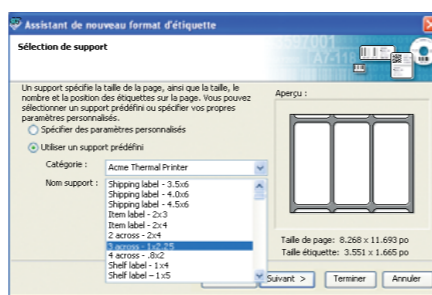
Assistant de nouveau format d'étiquette

Sélection de support

Un support spécifie la taille de la page, ainsi que la taille, le nombre et la position des étiquettes sur la page. Vous pouvez sélectionner un support prédéfini ou spécifier vos propres paramètres personnalisés.

Spécifier des paramètres personnalisés

Utiliser un support prédéfini

Catégorie : Acme Thermal Printer

Nom support :
Shipping label - 3.5x6
Shipping label - 4.0x6
Shipping label - 4.5x6
Item label - 2x3
Item label - 2x4
2 across - 2x4
3 across - 1x2.25
4 across - .8x2
Shelf label - 1x4
Shelf label - 1x5

Aperçu :

Taille de page: 8.268 x 11.693 po
Taille étiquette: 3.551 x 1.665 po

Suivant > Terminer Annuler